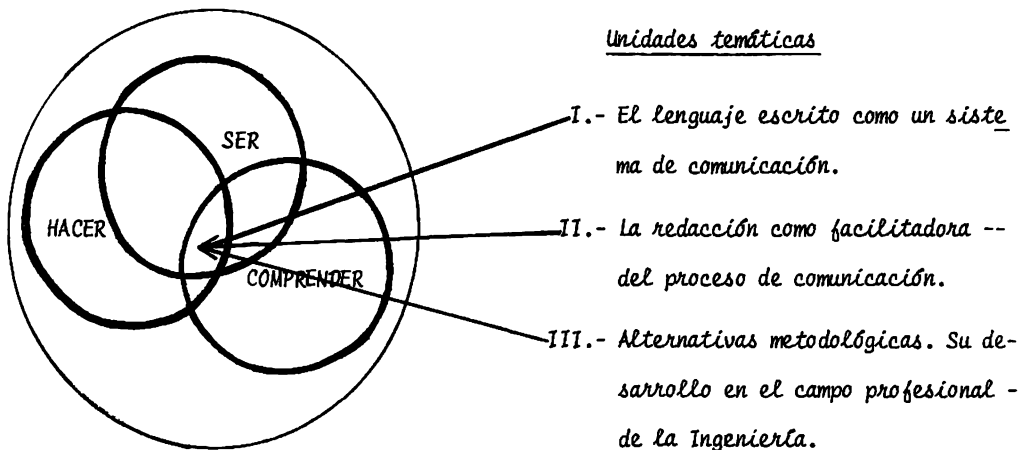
SER

HACER

COMPRENDER

Unidades temáticas

I.- El lenguaje escrito como un sistema de comunicación.

II.- La redacción como facilitadora -- del proceso de comunicación.

III.- Alternativas metodológicas. Su desarrollo en el campo profesional - de la Ingeniería.